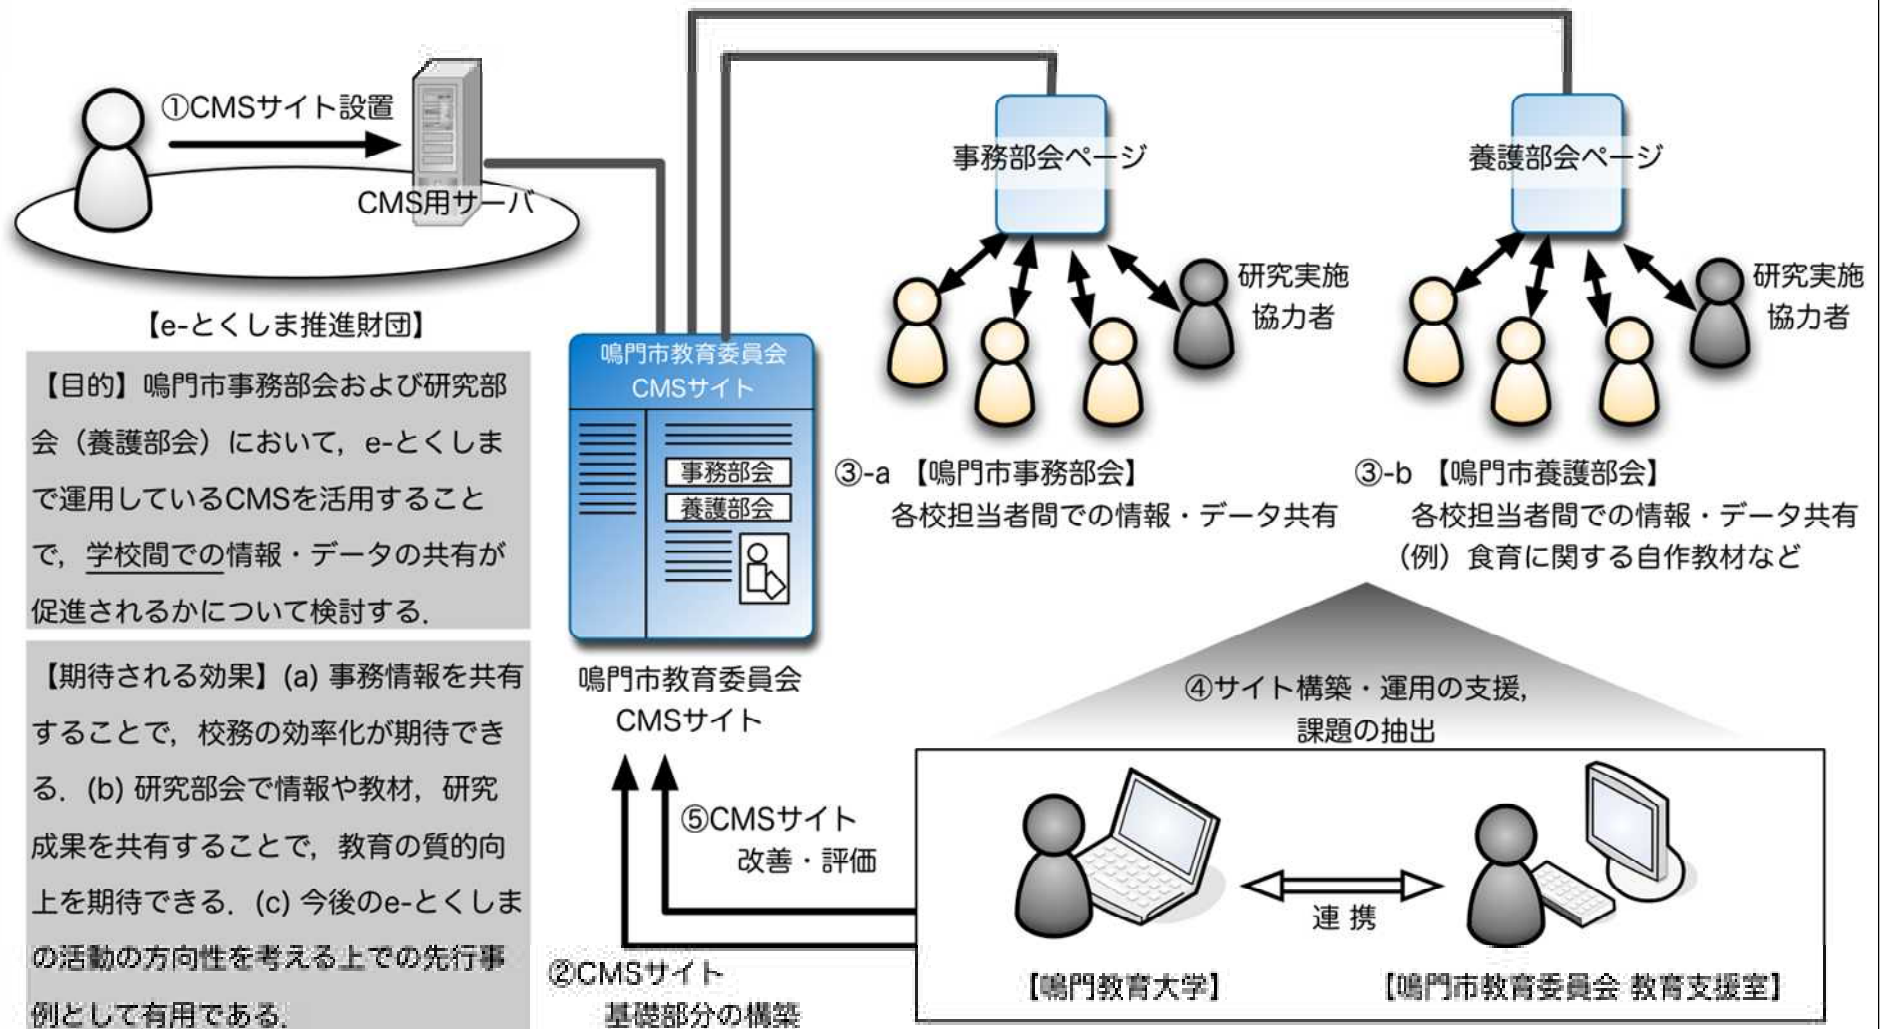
①CMSサイト設置

CMS用サーバ

【e-とくしま推進財団】

【目的】鳴門市事務部会および研究部会（養護部会）において，e-とくしまで運用しているCMSを活用することで，学校間での情報・データの共有が促進されるかについて検討する．

【期待される効果】(a) 事務情報を共有することで，校務の効率化が期待できる．(b) 研究部会で情報や教材，研究成果を共有することで，教育の質的向上を期待できる．(c) 今後のe-とくしまの活動の方向性を考える上での先行事例として有用である．

鳴門市教育委員会 CMSサイト

事務部会

養護部会

鳴門市教育委員会 CMSサイト

事務部会ページ

研究実施 協力者

③-a 【鳴門市事務部会】
各校担当者間での情報・データ共有

養護部会ページ

研究実施 協力者

③-b 【鳴門市養護部会】
各校担当者間での情報・データ共有
（例）食育に関する自作教材など

④サイト構築・運用の支援，課題の抽出

⑤CMSサイト 改善・評価

②CMSサイト 基礎部分の構築

連 携

【鳴門教育大学】

【鳴門市教育委員会 教育支援室】